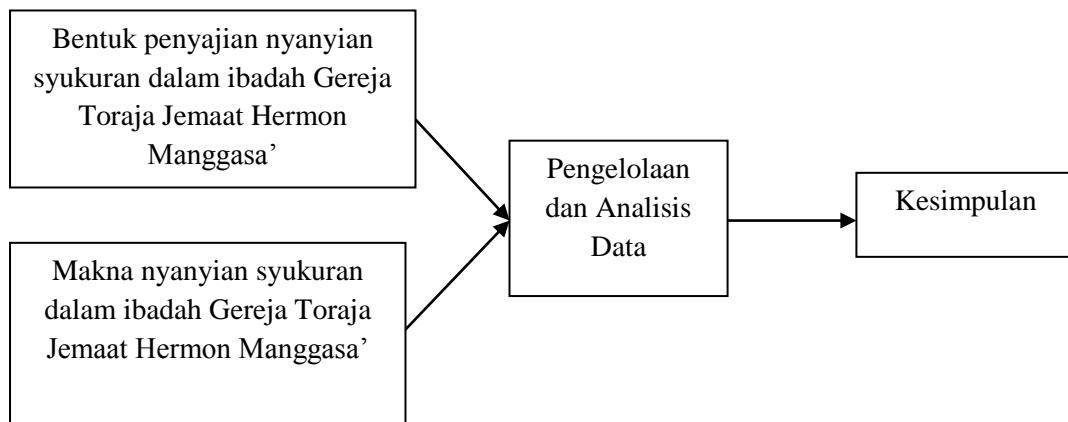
Bentuk penyajian nyanyian syukuran dalam ibadah Gereja Toraja Jemaat Hermon Manggasa’

Makna nyanyian syukuran dalam ibadah Gereja Toraja Jemaat Hermon Manggasa’

Pengelolaan dan Analisis Data

Kesimpulan